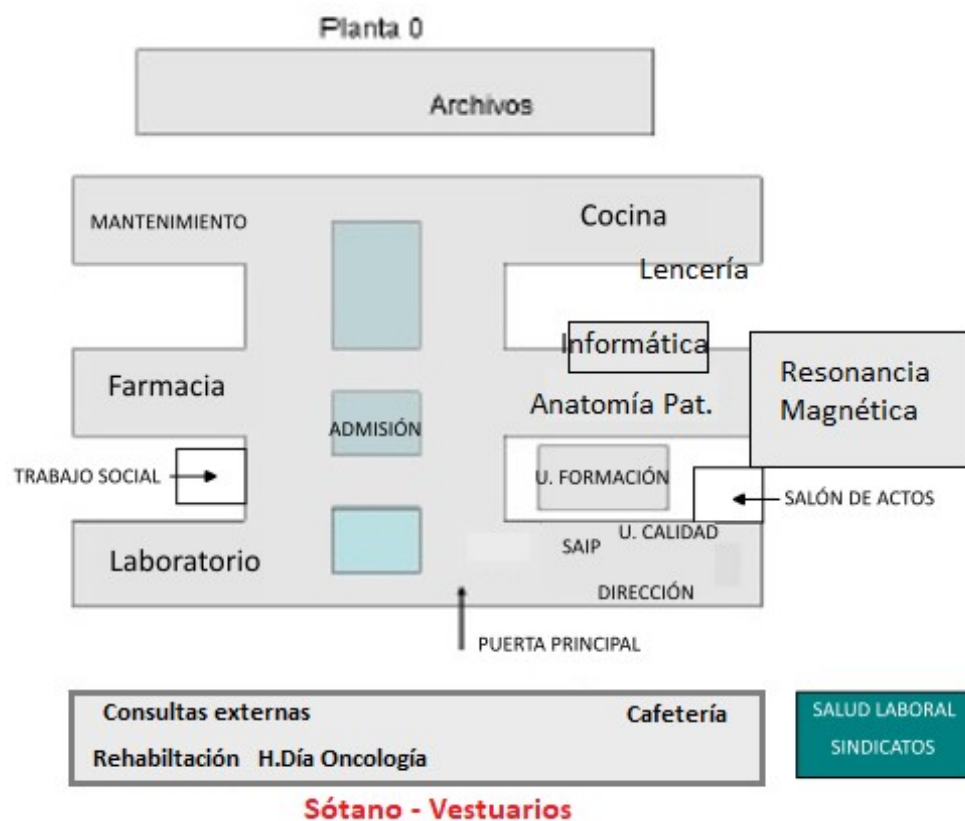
Planta 0

Archivos

MANTENIMIENTO

Cocina

Lencería

Informática

Farmacia

Resonancia Magnética

Anatomía Pat.

ADMISIÓN

TRABAJO SOCIAL

U. FORMACIÓN

SALÓN DE ACTOS

U. CALIDAD

SAIP

Laboratorio

DIRECCIÓN

PUERTA PRINCIPAL

Consultas externas

Cafetería

Rehabiltación H.Día Oncología

SALUD LABORAL
SINDICATOS

Sótano - Vestuarios